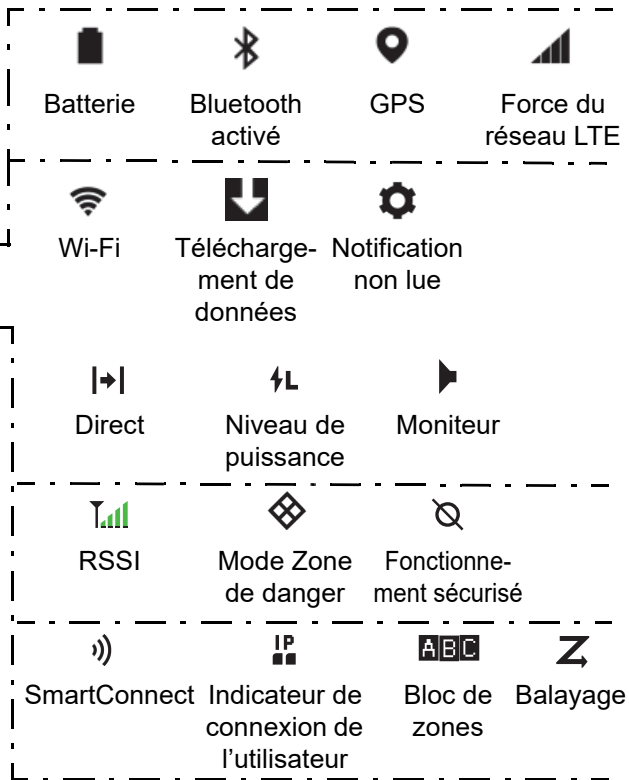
Batterie

Bluetooth activé

GPS

Force du réseau LTE

Wi-Fi

Téléchargement de données

Notification non lue

Direct

Niveau de puissance

Moniteur

RSSI

Mode Zone de danger

Fonctionnement sécurisé

SmartConnect

Indicateur de connexion de l'utilisateur

Bloc de zones

Balayage